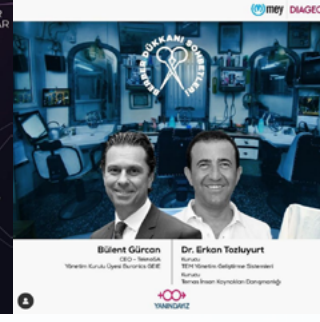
AR

mey DIAGEO

BERBER DÜKKANI SOHBETLERİ

Bülent Gürcan
CEO - TeknoSA
Yönetim Kurulu Üyesi Euronics GEIE

Dr. Erkan Tozluyurt
Kurucu
TEM Yönetim Geliştirme Sistemleri
Kurucu
Temas İnsan Kaynakları Danışmanlığı

+100 YANINDAYIZ